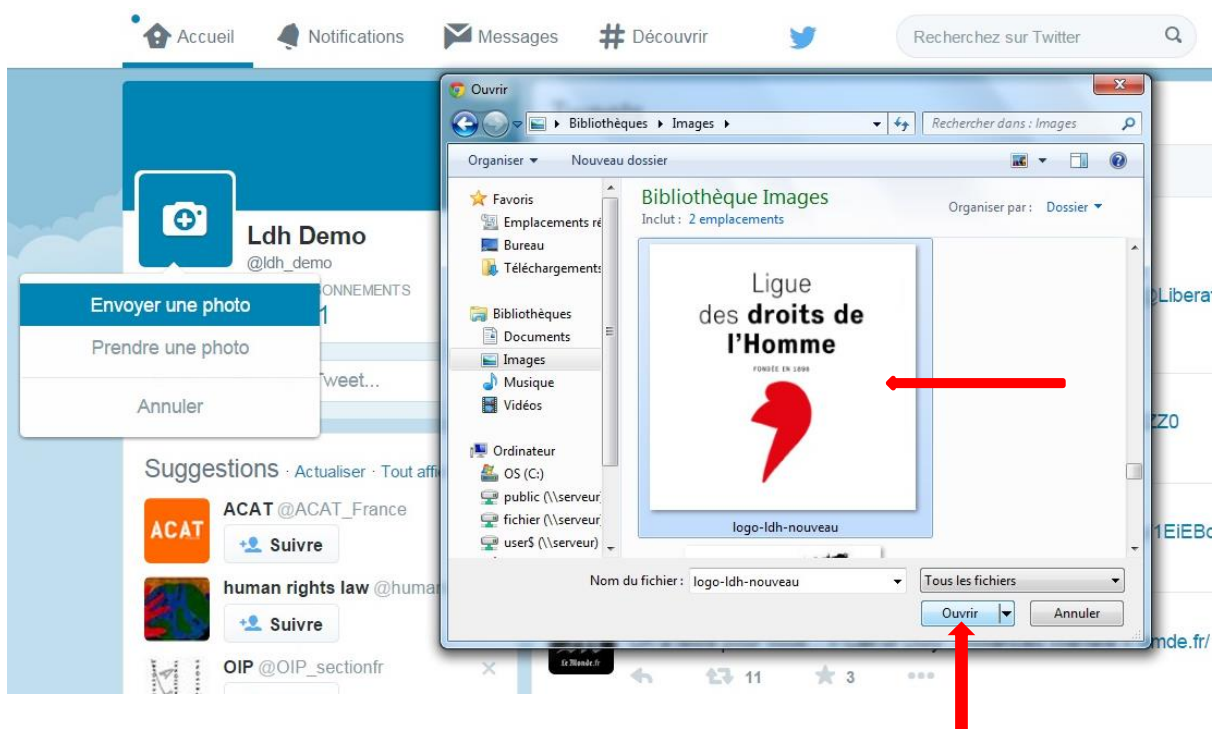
Accueil Notifications Messages Découvrir Recherchez sur Twitter

Ldh Demo
@ldh_demo
ONNEMENTS
1

Envoyer une photo
Prendre une photo
Annuler

Tweet...

Suggestions · Actualiser · Tout affi

ACAT
ACAT @ACAT_France
Suivre

human rights law @human
Suivre

OIP @OIP_sectionfr

Ouvrir

Bibliothèques ▸ Images ▸

Rechercher dans : Images

Organiser ▾ Nouveau dossier

Favoris
Emplacements ré
Bureau
Téléchargements

Bibliothèques
Documents
Images
Musique
Vidéos

Ordinateur
OS (C:)
public (\\serveur
fichier (\\serveur
user$ (\\serveur)

Bibliothèque Images
Inclut : 2 emplacements

Organiser par : Dossier ▾

Ligue
des droits de
l'Homme
FONDÉE EN 1898

logo-ldh-nouveau

Nom du fichier : logo-ldh-nouveau

Tous les fichiers

Ouvrir

Annuler

@Libera
ZZ0
1EiEBc
nde.fr/

11 3